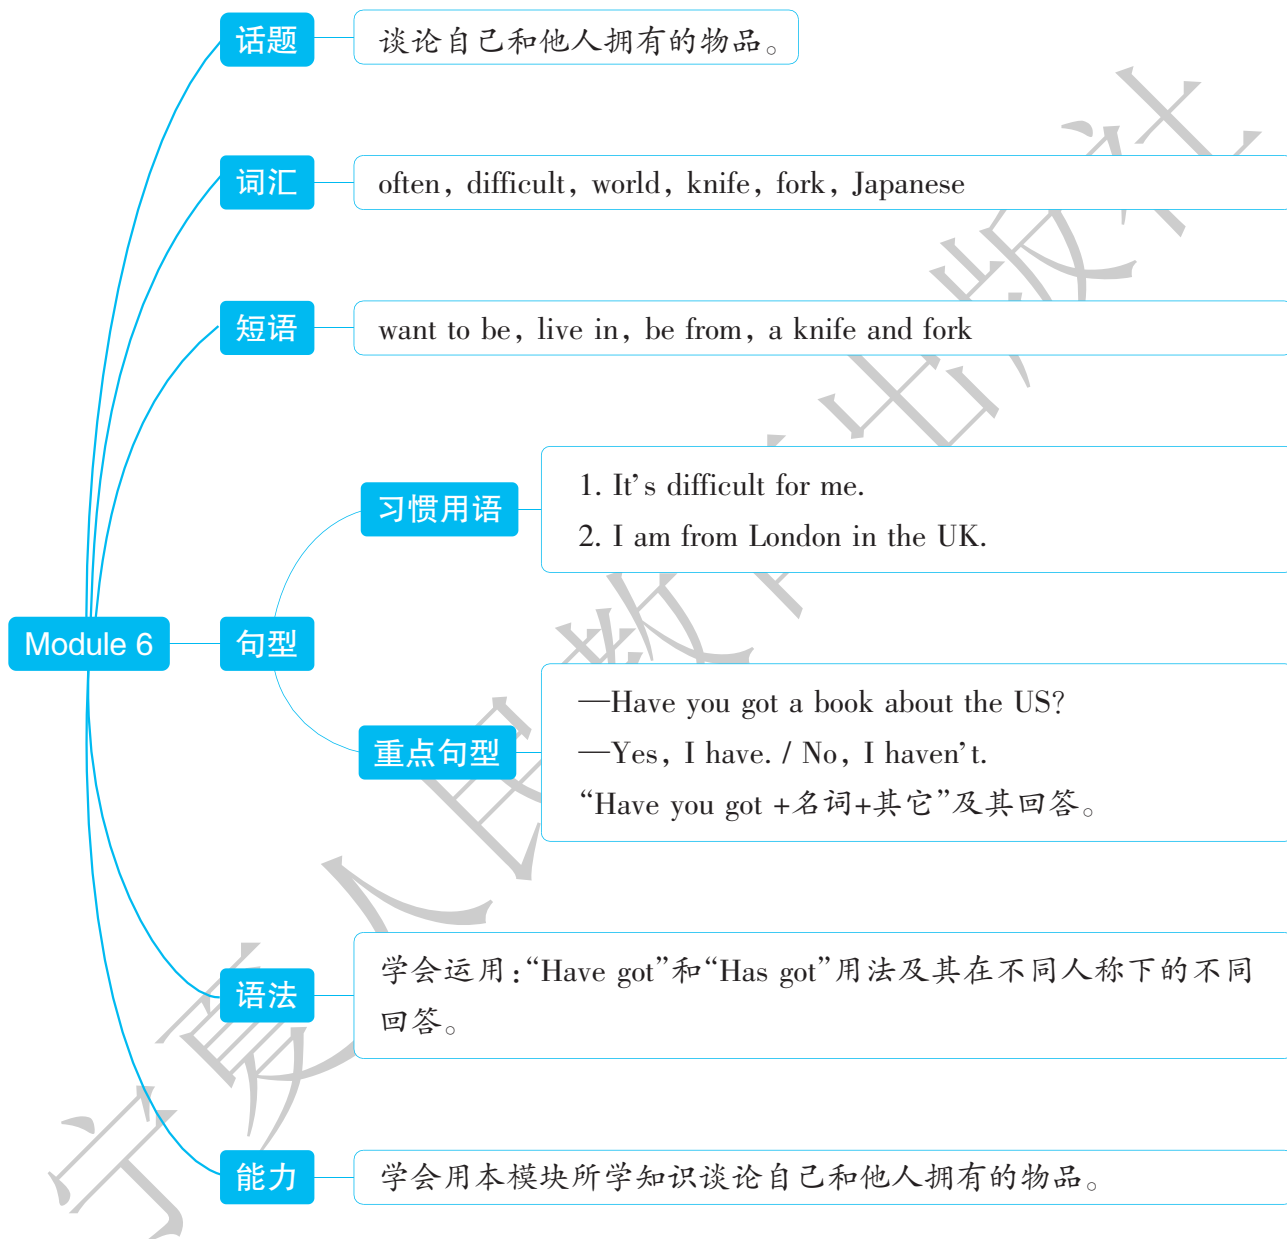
话题
谈论自己和他人拥有的物品。

词汇
often, difficult, world, knife, fork, Japanese

短语
want to be, live in, be from, a knife and fork

Module 6

句型

习惯用语
1. It's difficult for me.
2. I am from London in the UK.

重点句型
—Have you got a book about the US?
—Yes, I have. / No, I haven't.
"Have you got +名词+其它"及其回答。

语法
学会运用:"Have got"和"Has got"用法及其在不同人称下的不同回答。

能力
学会用本模块所学知识谈论自己和他人拥有的物品。

宁夏人民教育出版社